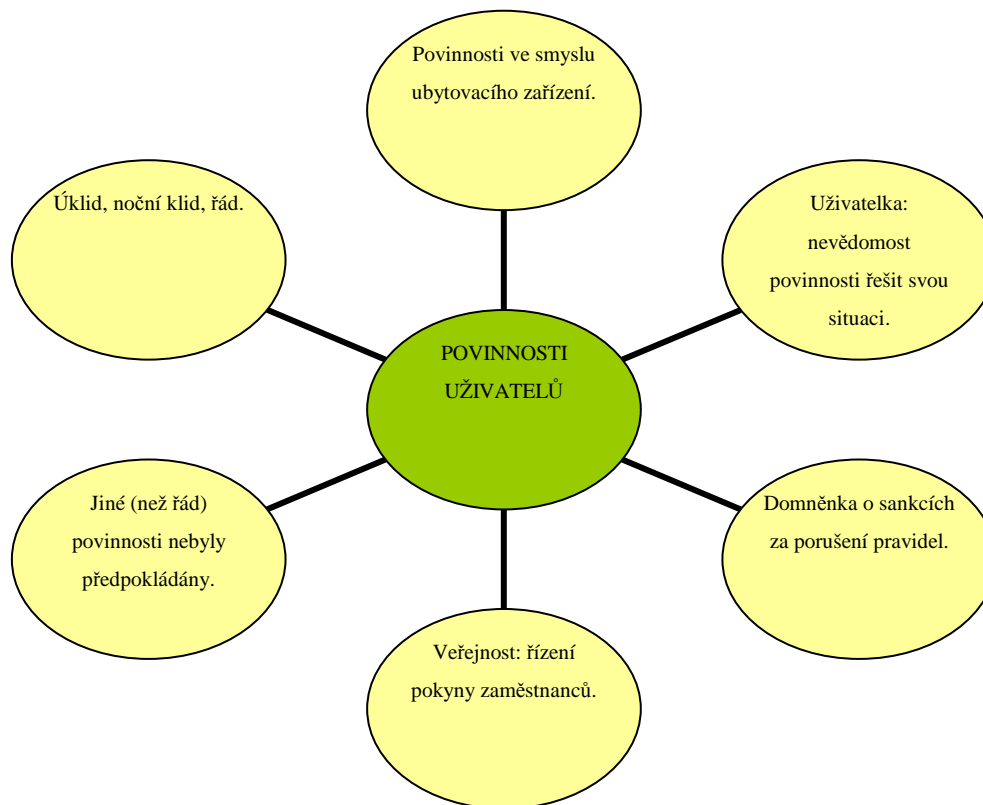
Povinnosti ve smyslu ubytovacího zařízení.

Úklid, noční klid, řád.

Uživatelka: nevědomost povinnosti řešit svou situaci.

POVINNOSTI UŽIVATELŮ

Jiné (než řád) povinnosti nebyly předpokládány.

Domněnka o sankcích za porušení pravidel.

Veřejnost: řízení pokyny zaměstnanců.